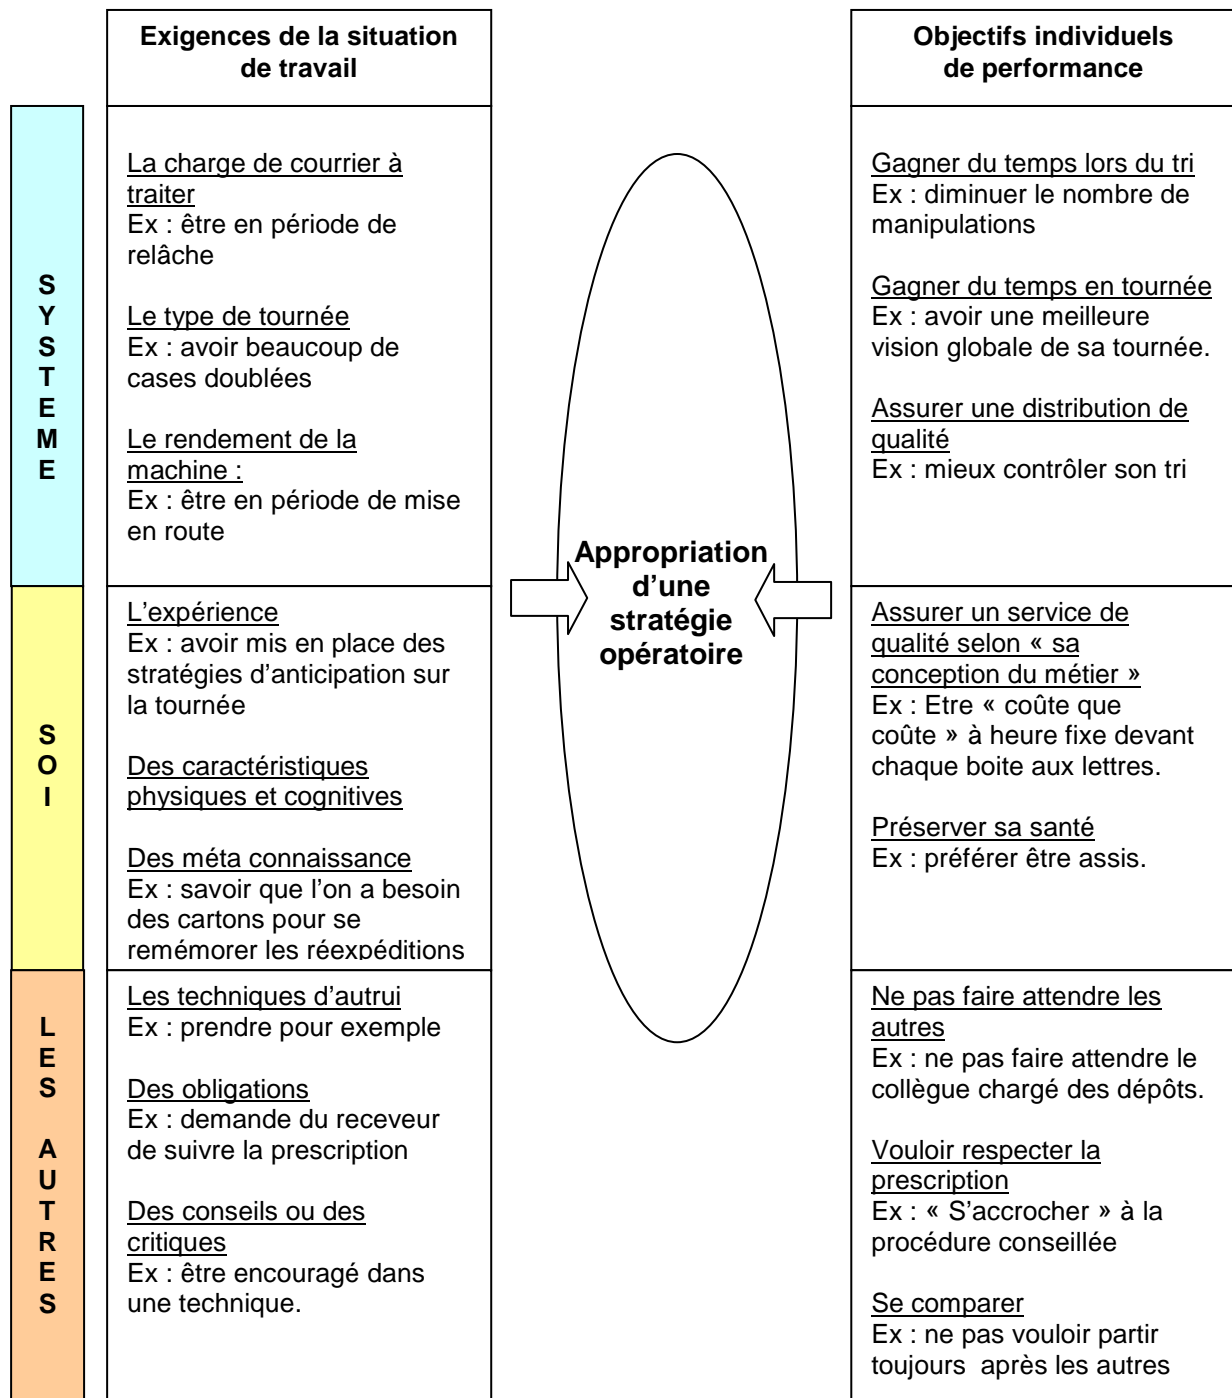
Exigences de la situation de travail

Objectifs individuels de performance

SYSTEME

La charge de courrier à traiter
Ex : être en période de relâche

Le type de tournée
Ex : avoir beaucoup de cases doublées

Le rendement de la machine :
Ex : être en période de mise en route

Gagner du temps lors du tri
Ex : diminuer le nombre de manipulations

Gagner du temps en tournée
Ex : avoir une meilleure vision globale de sa tournée.

Assurer une distribution de qualité
Ex : mieux contrôler son tri

Appropriation d'une stratégie opératoire

SOI

L'expérience
Ex : avoir mis en place des stratégies d'anticipation sur la tournée

Des caractéristiques physiques et cognitives

Des méta connaissance
Ex : savoir que l'on a besoin des cartons pour se remémorer les réexpéditions

Assurer un service de qualité selon « sa conception du métier »
Ex : Etre « coûte que coûte » à heure fixe devant chaque boite aux lettres.

Préserver sa santé
Ex : préférer être assis.

LES AUTRES

Les techniques d'autrui
Ex : prendre pour exemple

Des obligations
Ex : demande du receveur de suivre la prescription

Des conseils ou des critiques
Ex : être encouragé dans une technique.

Ne pas faire attendre les autres
Ex : ne pas faire attendre le collègue chargé des dépôts.

Vouloir respecter la prescription
Ex : « S'accrocher » à la procédure conseillée

Se comparer
Ex : ne pas vouloir partir toujours après les autres